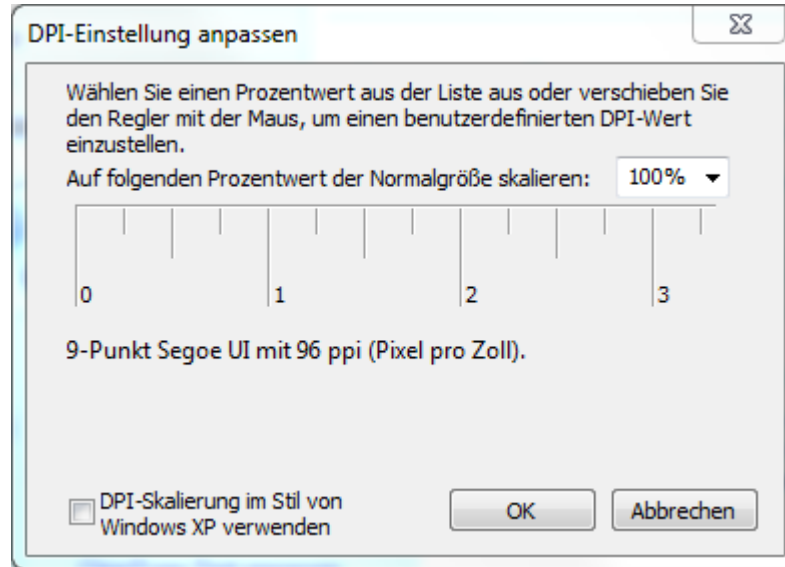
DPI-Einstellung anpassen

Wählen Sie einen Prozentwert aus der Liste aus oder verschieben Sie den Regler mit der Maus, um einen benutzerdefinierten DPI-Wert einzustellen.

Auf folgenden Prozentwert der Normalgröße skalieren: 100%

0 1 2 3

9-Punkt Segoe UI mit 96 ppi (Pixel pro Zoll).

DPI-Skalierung im Stil von Windows XP verwenden

OK

Abbrechen